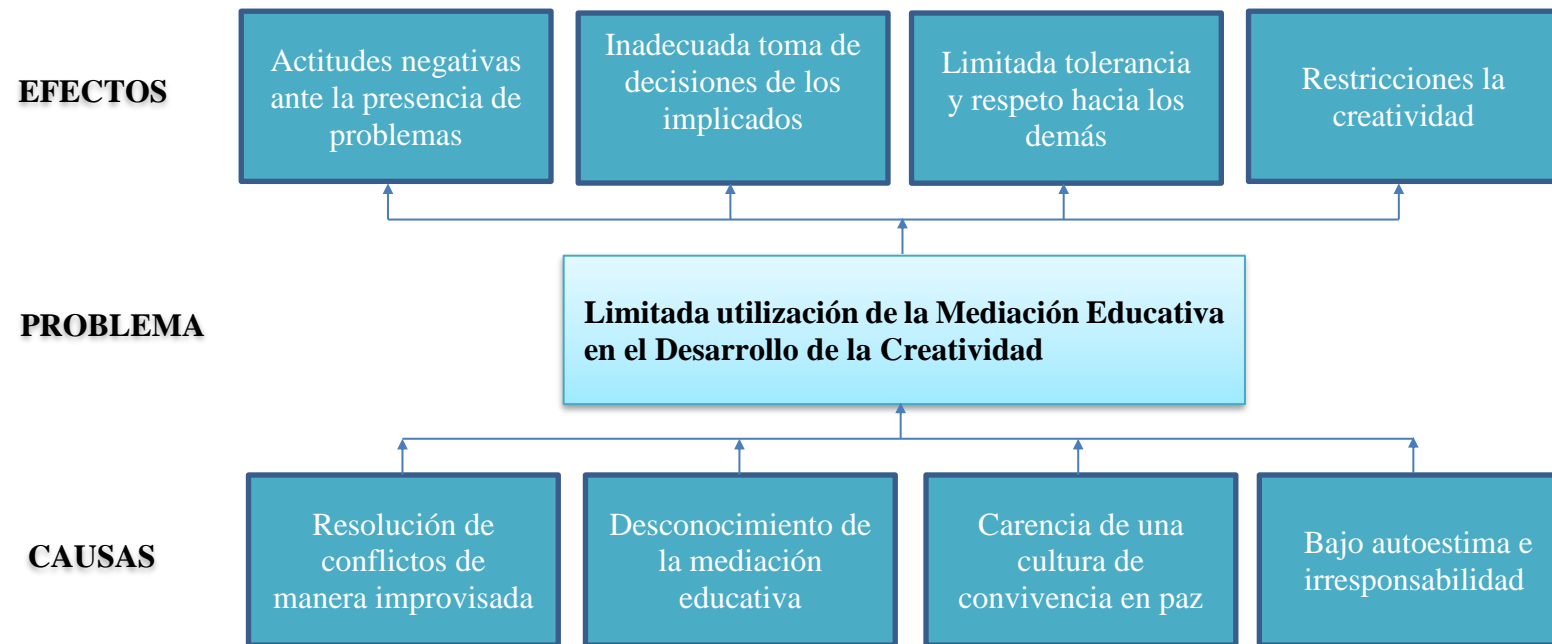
EFECTOS

Actitudes negativas ante la presencia de problemas

Inadecuada toma de decisiones de los implicados

Limitada tolerancia y respeto hacia los demás

Restricciones la creatividad

PROBLEMA

Limitada utilización de la Mediación Educativa en el Desarrollo de la Creatividad

CAUSAS

Resolución de conflictos de manera improvisada

Desconocimiento de la mediación educativa

Carencia de una cultura de convivencia en paz

Bajo autoestima e irresponsabilidad